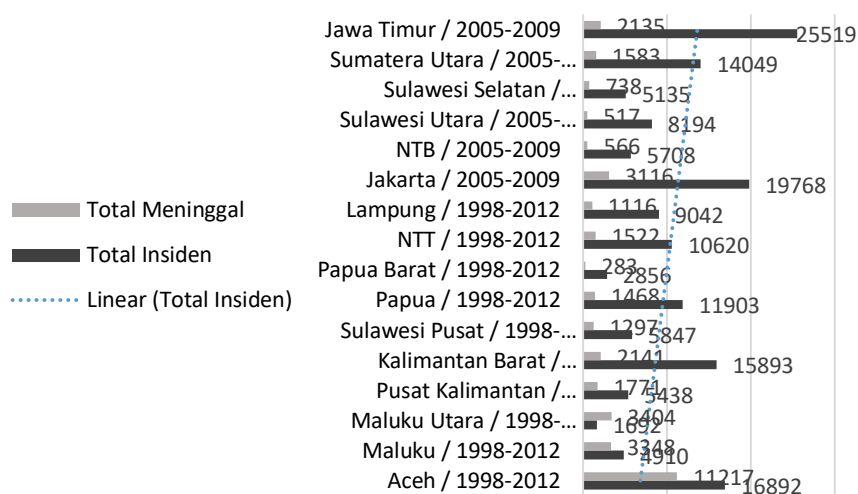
Total Meninggal
Total Insiden
Linear (Total Insiden)

| | Total Meninggal | Total Insiden |
|---|---|---|
| Jawa Timur / 2005-2009 | 2135 | 25519 |
| Sumatera Utara / 2005-... | 1583 | 14049 |
| Sulawesi Selatan /... | 738 | 5135 |
| Sulawesi Utara / 2005-... | 517 | 8194 |
| NTB / 2005-2009 | 566 | 5708 |
| Jakarta / 2005-2009 | 3116 | 19768 |
| Lampung / 1998-2012 | 1116 | 9042 |
| NTT / 1998-2012 | 1522 | 10620 |
| Papua Barat / 1998-2012 | 283 | 2856 |
| Papua / 1998-2012 | 1468 | 11903 |
| Sulawesi Pusat / 1998-... | 1297 | 5847 |
| Kalimantan Barat /... | 2141 | 15893 |
| Pusat Kalimantan /... | 1771 | 5438 |
| Maluku Utara / 1998-... | 3404 | 1692 |
| Maluku / 1998-2012 | 3348 | 4910 |
| Aceh / 1998-2012 | 11217 | 16892 |